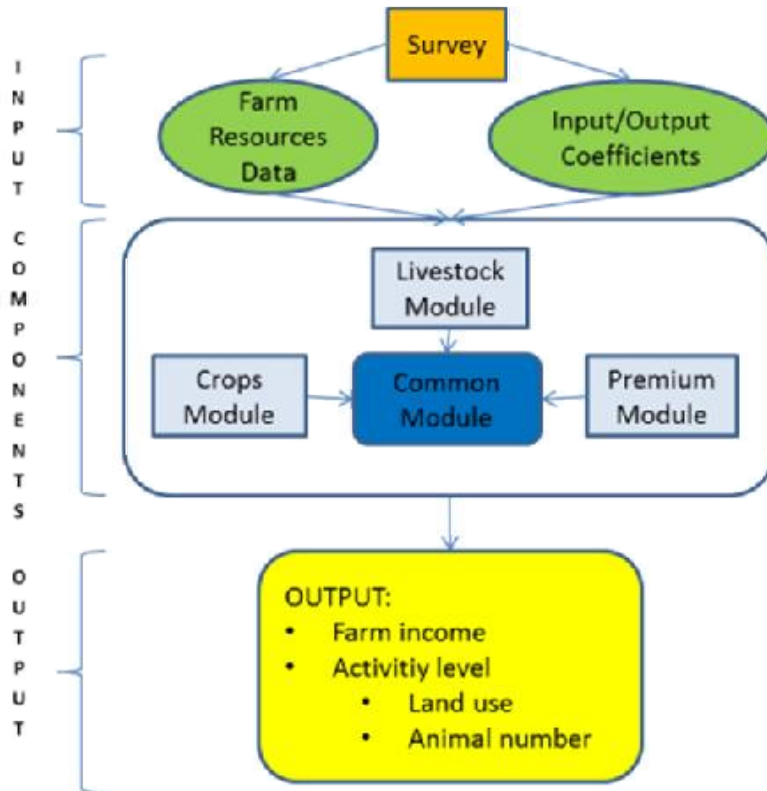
INPUT

Survey

Farm Resources Data

Input/Output Coefficients

COMPONENTS

Livestock Module

Crops Module

Common Module

Premium Module

OUTPUT

OUTPUT:
• Farm income
• Activitiy level
  • Land use
  • Animal number